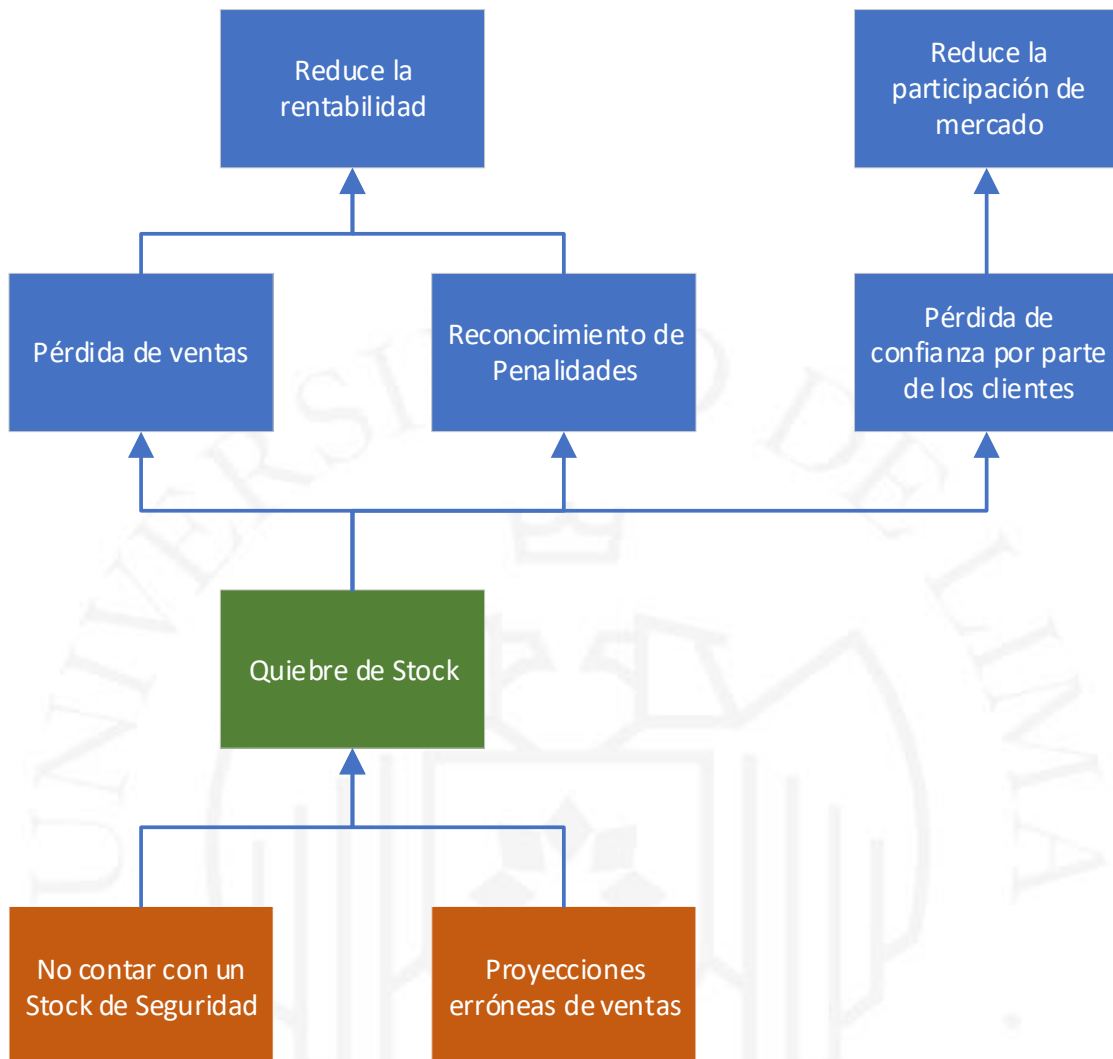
Reduce la rentabilidad

Reduce la participación de mercado

Pérdida de ventas

Reconocimiento de Penalidades

Pérdida de confianza por parte de los clientes

UNIVERSIDAD DE LIMA

Quiebre de Stock

No contar con un Stock de Seguridad

Proyecciones erróneas de ventas